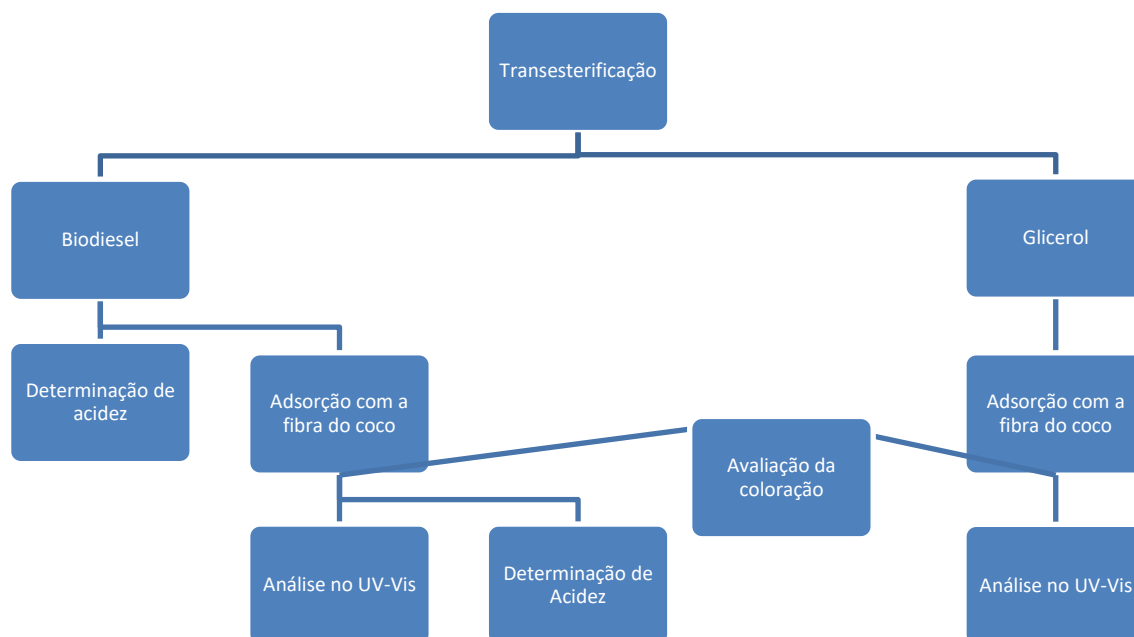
Transesterificação

Biodiesel

Glicerol

Determinação de acidez

Adsorção com a fibra do coco

Adsorção com a fibra do coco

Avaliação da coloração

Análise no UV-Vis

Determinação de Acidez

Análise no UV-Vis